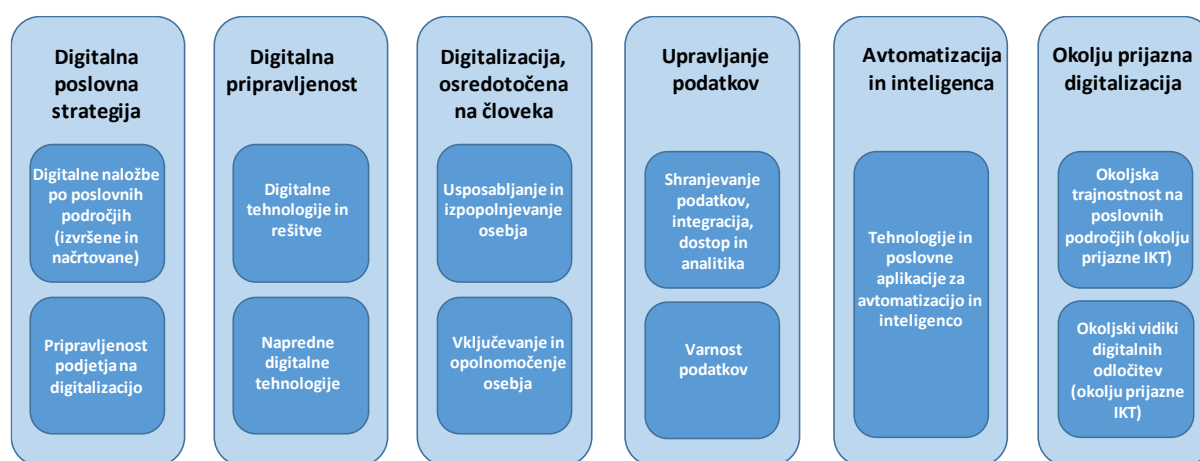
Digitalna poslovna strategija

Digitalne naložbe po poslovnih področjih (izvršene in načrtovane)

Pripravljenost podjetja na digitalizacijo

Digitalna pripravljenost

Digitalne tehnologije in rešitve

Napredne digitalne tehnologije

Digitalizacija, osredotočena na človeka

Usposabljanje in izpopolnjevanje osebja

Vključevanje in opolnomočenje osebja

Upravljanje podatkov

Shranjevanje podatkov, integracija, dostop in analitika

Varnost podatkov

Avtomatizacija in inteligenca

Tehnologije in poslovne aplikacije za avtomatizacijo in inteligenco

Okolju prijazna digitalizacija

Okoljska trajnostnost na poslovnih področjih (okolju prijazne IKT)

Okoljski vidiki digitalnih odločitev (okolju prijazne IKT)